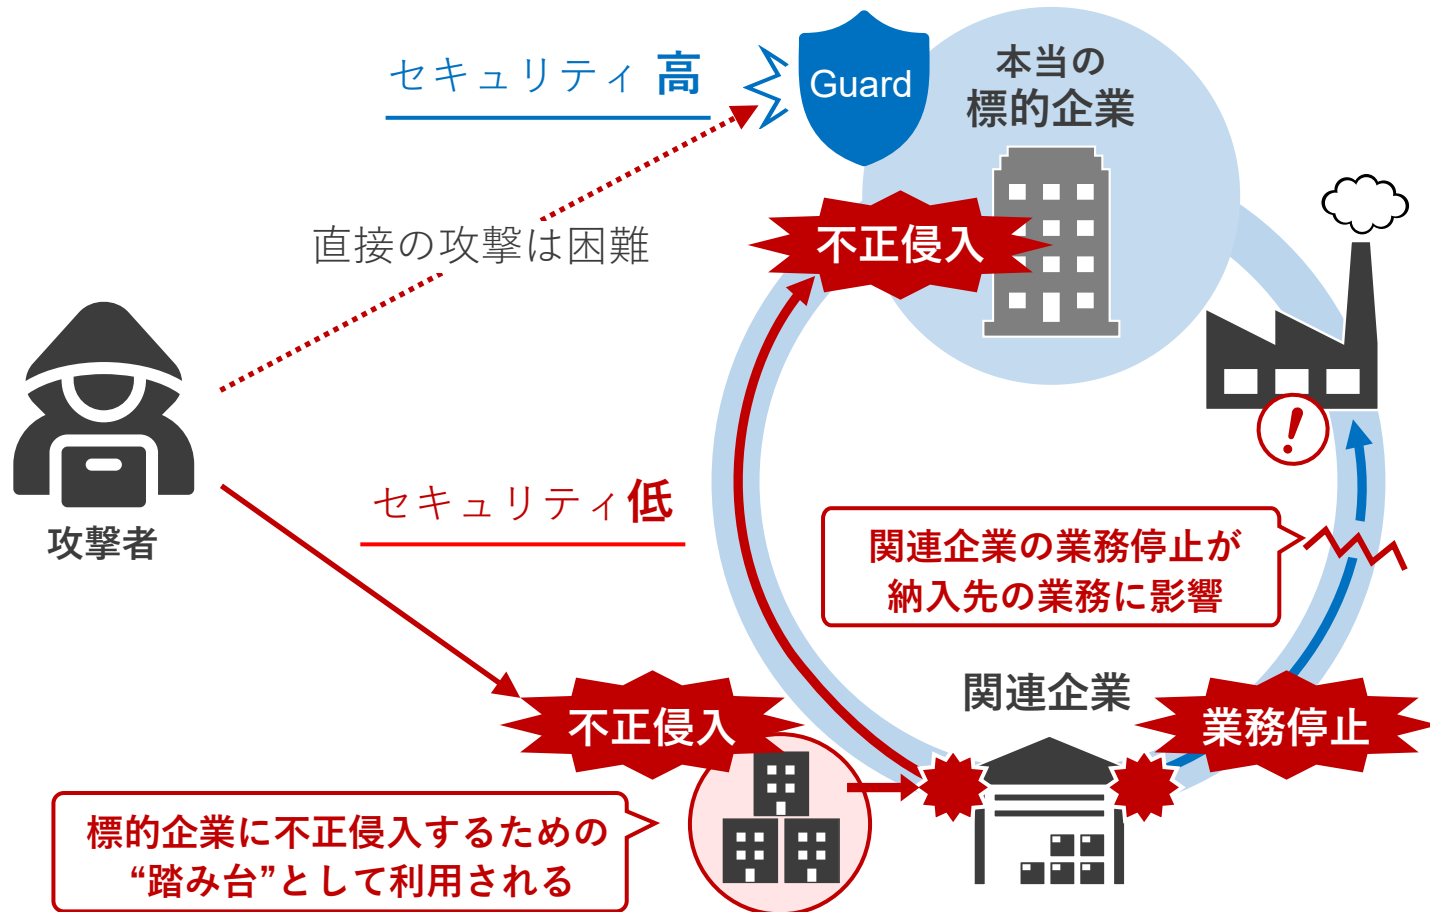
セキュリティ 高

Guard

本当の
標的企業

直接の攻撃は困難

不正侵入

攻撃者

セキュリティ低

関連企業の業務停止が
納入先の業務に影響

関連企業

不正侵入

業務停止

標的企業に不正侵入するための
“踏み台”として利用される